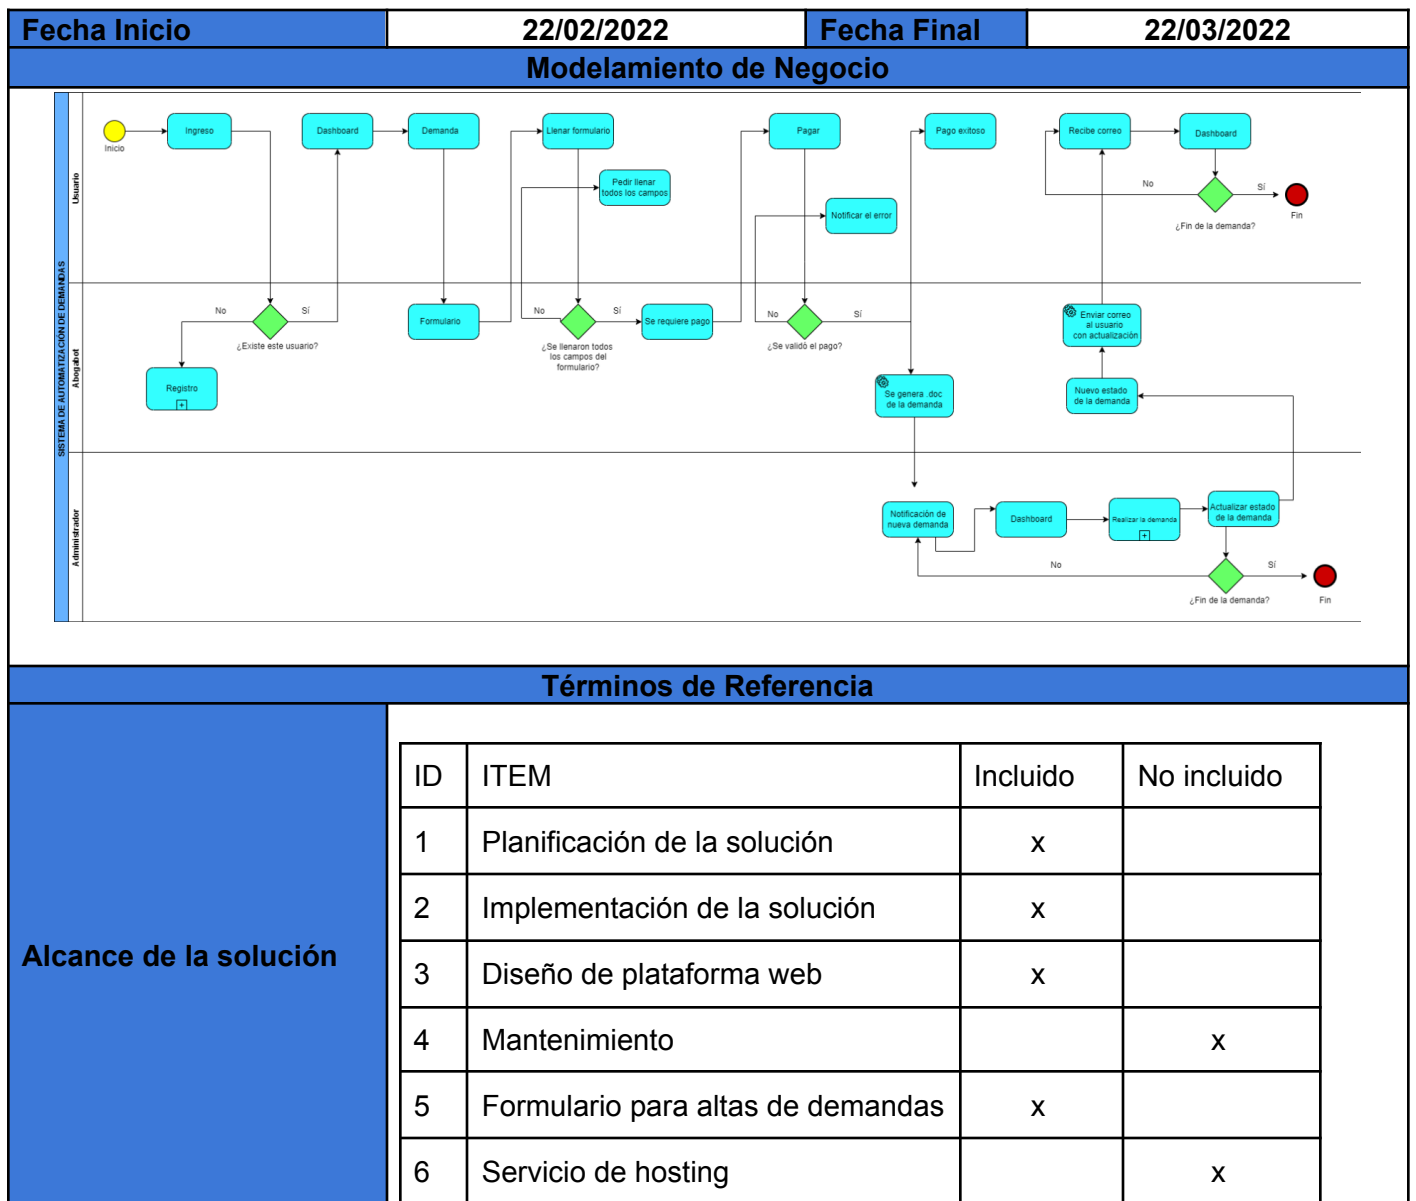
| Fecha Inicio | 22/02/2022 | Fecha Final | 22/03/2022 |
|---|---|---|---|

Modelamiento de Negocio

SISTEMA DE AUTOMATIZACIÓN DE DEMANDAS
Usuario
Abogabot
Administrador

Inicio
Ingreso
Dashboard
Demanda
Llenar formulario
Pedir llenar todos los campos
Pagar
Notificar el error
Pago exitoso
Recibe correo
Dashboard
No
Sí
¿Fin de la demanda?
Fin
No
Sí
¿Existe este usuario?
Registro
Formulario
No
Sí
¿Se llenaron todos los campos del formulario?
Se requiere pago
No
Sí
¿Se validó el pago?
Se genera .doc de la demanda
Enviar correo al usuario con actualización
Nuevo estado de la demanda
Notificación de nueva demanda
Dashboard
Realizar la demanda
Actualizar estado de la demanda
No
Sí
¿Fin de la demanda?
Fin

Términos de Referencia

Alcance de la solución

| ID | ITEM | Incluido | No incluido |
|---|---|---|---|
| 1 | Planificación de la solución | x | |
| 2 | Implementación de la solución | x | |
| 3 | Diseño de plataforma web | x | |
| 4 | Mantenimiento | | x |
| 5 | Formulario para altas de demandas | x | |
| 6 | Servicio de hosting | | x |